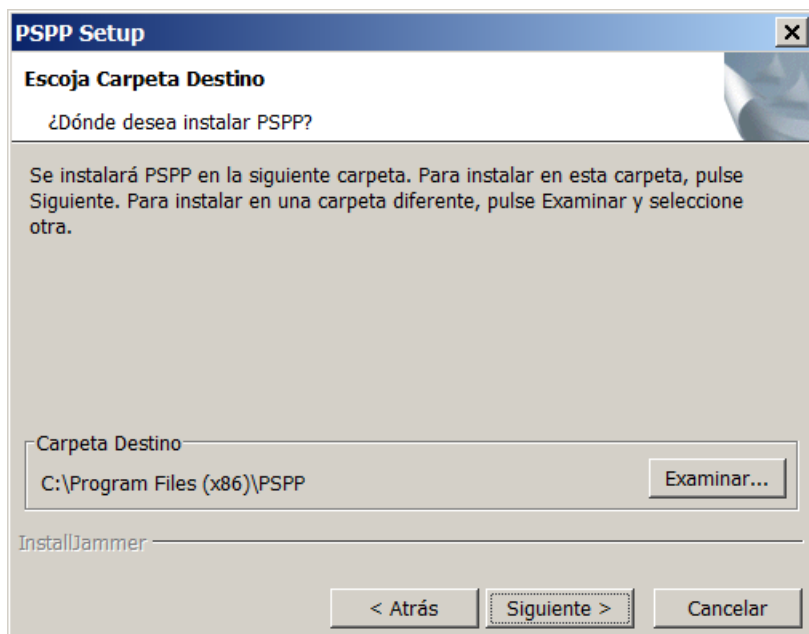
PSPP Setup

Escoja Carpeta Destino

¿Dónde desea instalar PSPP?

Se instalará PSPP en la siguiente carpeta. Para instalar en esta carpeta, pulse Siguiente. Para instalar en una carpeta diferente, pulse Examinar y seleccione otra.

Carpeta Destino

C:\Program Files (x86)\PSPP

Examinar...

InstallJammer

< Atrás

Siguiente >

Cancelar